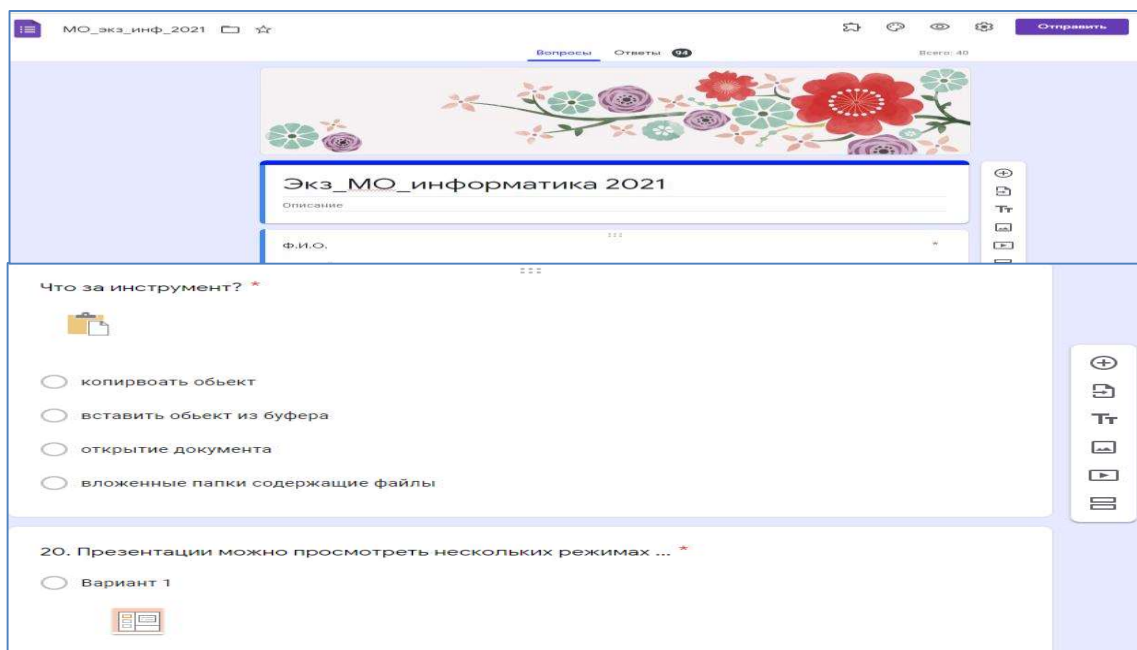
МО_экз_инф_2021

Отправить

Вопросы Ответы 94

Всего: 40

Экз_МО_информатика 2021

Описание

Ф.И.О.

*

Что за инструмент? *

копирвоать обьект

вставить обьект из буфера

открытие документа

вложенные папки содержащие файлы

20. Презентации можно просмотреть нескольких режимах ... *

Вариант 1